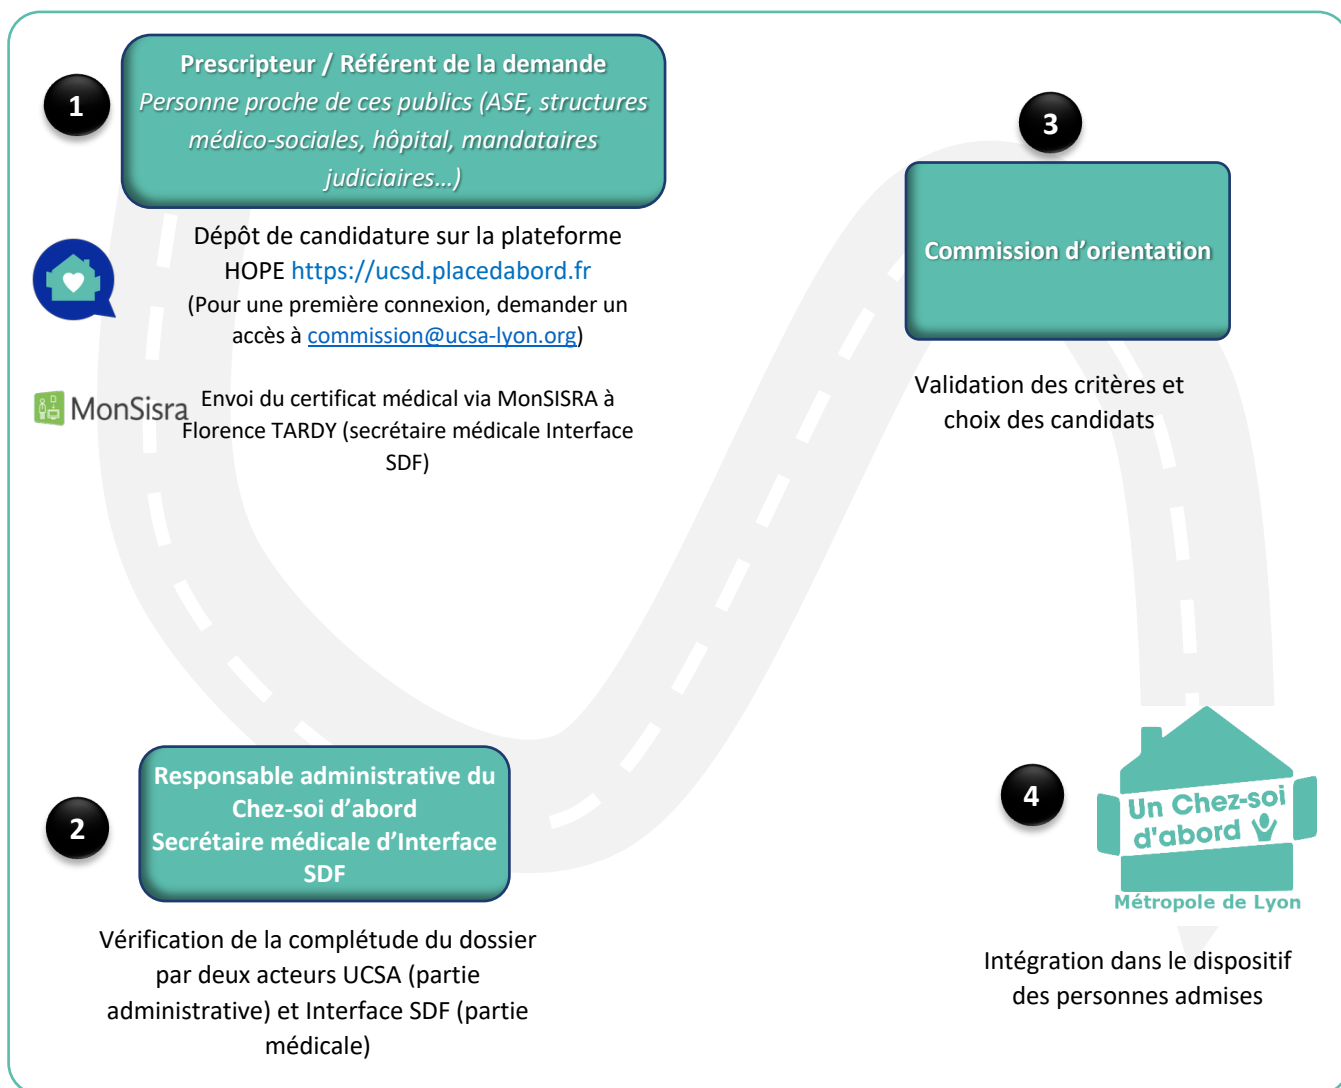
1

Prescripteur / Référent de la demande
Personne proche de ces publics (ASE, structures médico-sociales, hôpital, mandataires judiciaires…)

Dépôt de candidature sur la plateforme HOPE https://ucsd.placedabord.fr
(Pour une première connexion, demander un accès à commission@ucsa-lyon.org)

MonSisra

Envoi du certificat médical via MonSISRA à Florence TARDY (secrétaire médicale Interface SDF)

3

Commission d'orientation

Validation des critères et choix des candidats

2

Responsable administrative du Chez-soi d'abord
Secrétaire médicale d'Interface SDF

Vérification de la complétude du dossier par deux acteurs UCSA (partie administrative) et Interface SDF (partie médicale)

4

Un Chez-soi d'abord
Métropole de Lyon

Intégration dans le dispositif des personnes admises